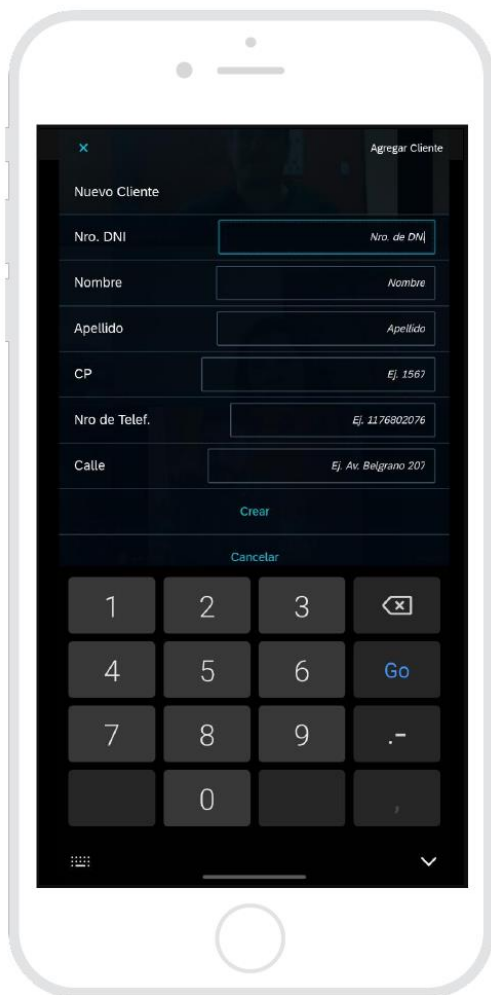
×

Agregar Cliente

Nuevo Cliente

Nro. DNI
Nro. de DN

Nombre
Nombre

Apellido
Apellido

CP
Ej. 1567

Nro de Telef.
Ej. 1176802076

Calle
Ej. Av. Belgrano 207

Crear

Cancelar

1
2
3
4
5
6
Go
7
8
9
.-
0
,